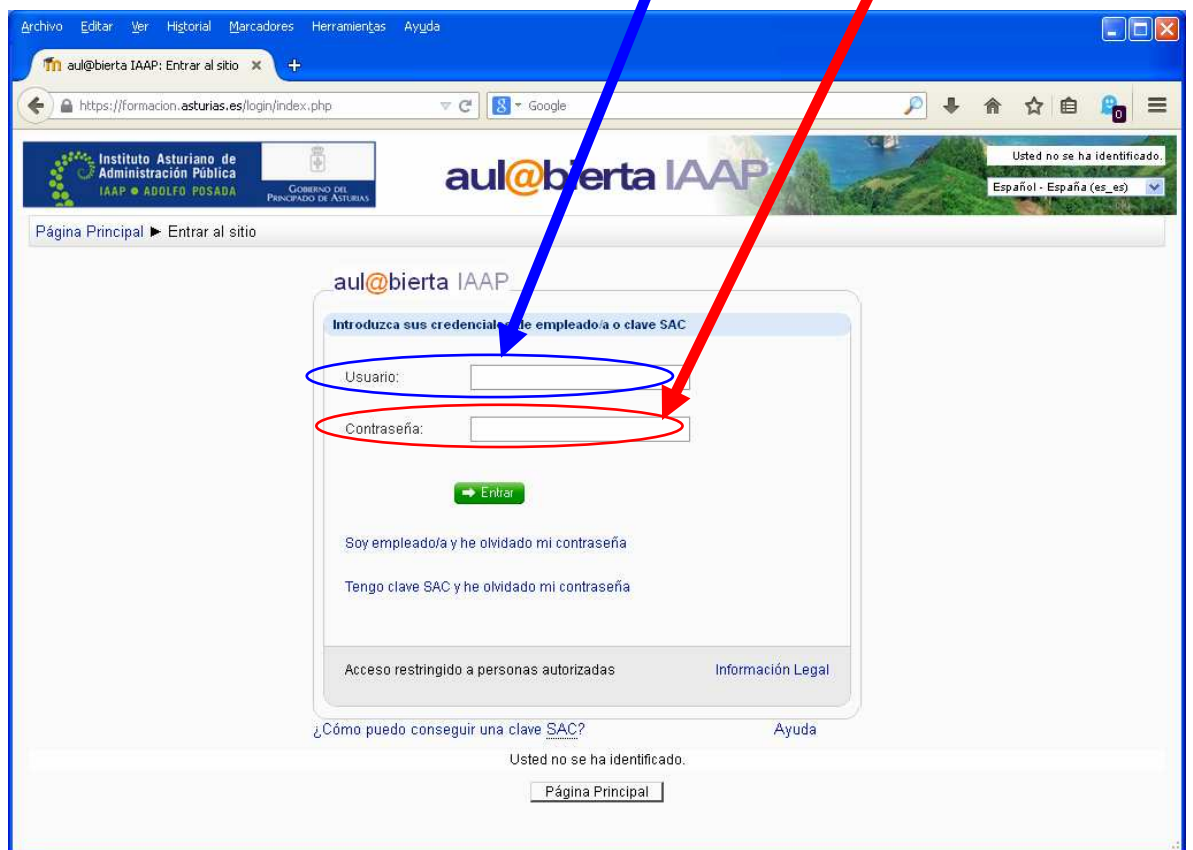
Archivo Editar Ver Historial Marcadores Herramientas Ayuda

aul@bierta IAAP: Entrar al sitio ×

https://formacion.asturias.es/login/index.php

Google

Instituto Asturiano de Administración Pública
IAAP ● ADOLFO POSADA

Gobierno del Principado de Asturias

aul@bierta IAAP

Usted no se ha identificado.

Español - España (es_es)

Página Principal ► Entrar al sitio

aul@bierta IAAP

Introduzca sus credenciales de empleado/a o clave SAC

Usuario:

Contraseña:

Entrar

Soy empleado/a y he olvidado mi contraseña

Tengo clave SAC y he olvidado mi contraseña

Acceso restringido a personas autorizadas

Información Legal

¿Cómo puedo conseguir una clave SAC?

Ayuda

Usted no se ha identificado.

Página Principal